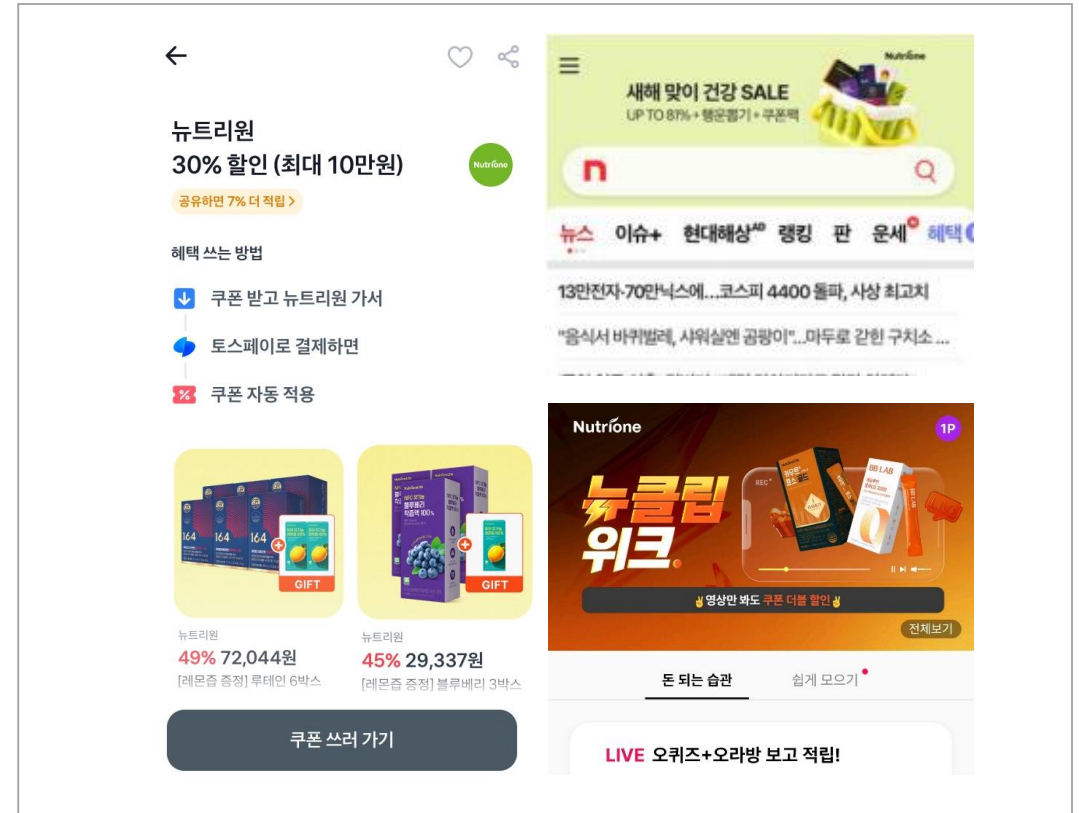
←

뉴트리원
30% 할인 (최대 10만원)

Nutrione

공유하면 7% 더 적립 >

혜택 쓰는 방법

쿠폰 받고 뉴트리원 가서

토스페이로 결제하면

쿠폰 자동 적용

164 164 164

GIFT

블루베리 착즙액 100%

GIFT

뉴트리원
49% 72,044원
[레몬즙 증정] 루테인 6박스

뉴트리원
45% 29,337원
[레몬즙 증정] 블루베리 3박스

쿠폰 쓰러 가기

Nutrione

새해 맞이 건강 SALE
UP TO 81% + 행운뽑기 + 쿠폰팩

n

뉴스 이슈+ 현대해상AD 랭킹 판 운세 혜택

13만전자·70만닉스에…코스피 4400 돌파, 사상 최고치

"음식서 바퀴벌레, 샤워실엔 곰팡이"…마두로 갇힌 구치소 ...

Nutrione

1P

뉴클립 위크

REC

BB LAB

✌영상만 봐도 쿠폰 더블 할인✌

전체보기

돈 되는 습관 쉽게 모으기

LIVE 오퀴즈+오라방 보고 적립!